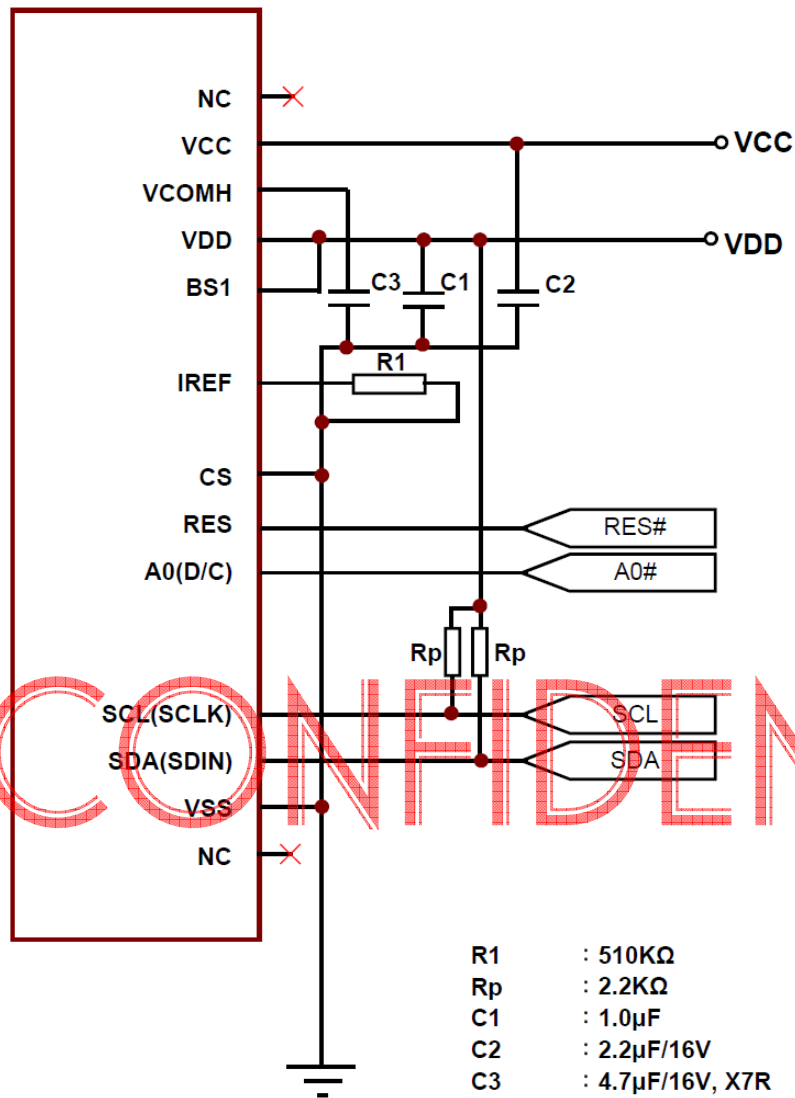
NC
VCC
VCOMH
VDD
BS1
IREF
CS
RES
A0(D/C)
SCL(SCLK)
SDA(SDIN)
VSS
NC

VCC
VDD
C3
C1
C2
R1
RES#
A0#
Rp
Rp
SCL
SDA

CONFIDEN

| | |
|---|---|
| R1 | : 510KΩ |
| Rp | : 2.2KΩ |
| C1 | : 1.0μF |
| C2 | : 2.2μF/16V |
| C3 | : 4.7μF/16V, X7R |